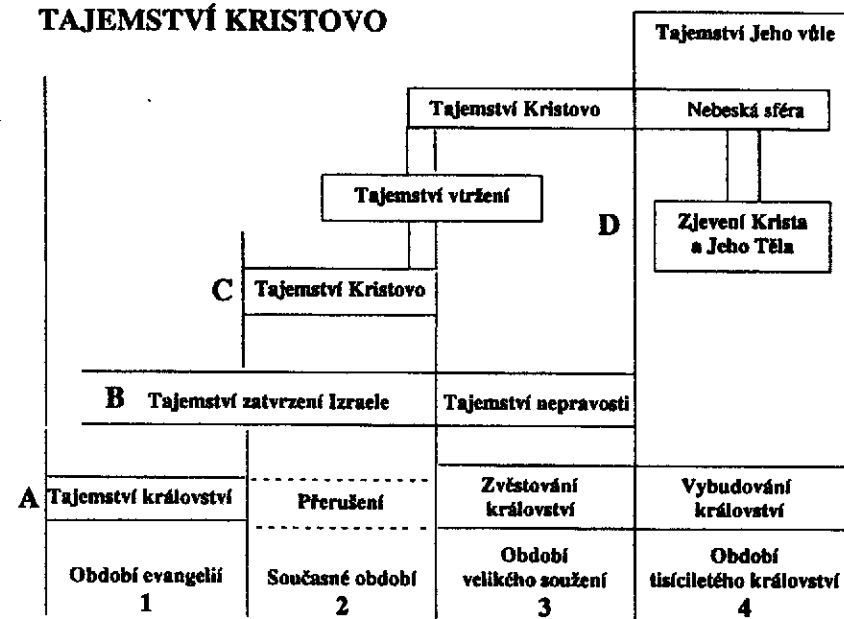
TAJEMSTVÍ KRISTOVO

Tajemství Jeho vůle

Tajemství Kristovo

Nebeská sféra

Tajemství vtržení

D

Zjevení Krista a Jeho Těla

C Tajemství Kristovo

B Tajemství zatvrzení Izraele

Tajemství nepravosti

A Tajemství království

Přerušení

Zvěstování království

Vybudování království

Období evangelií 1

Současné období 2

Období velikého soužení 3

Období tisíciletého království 4